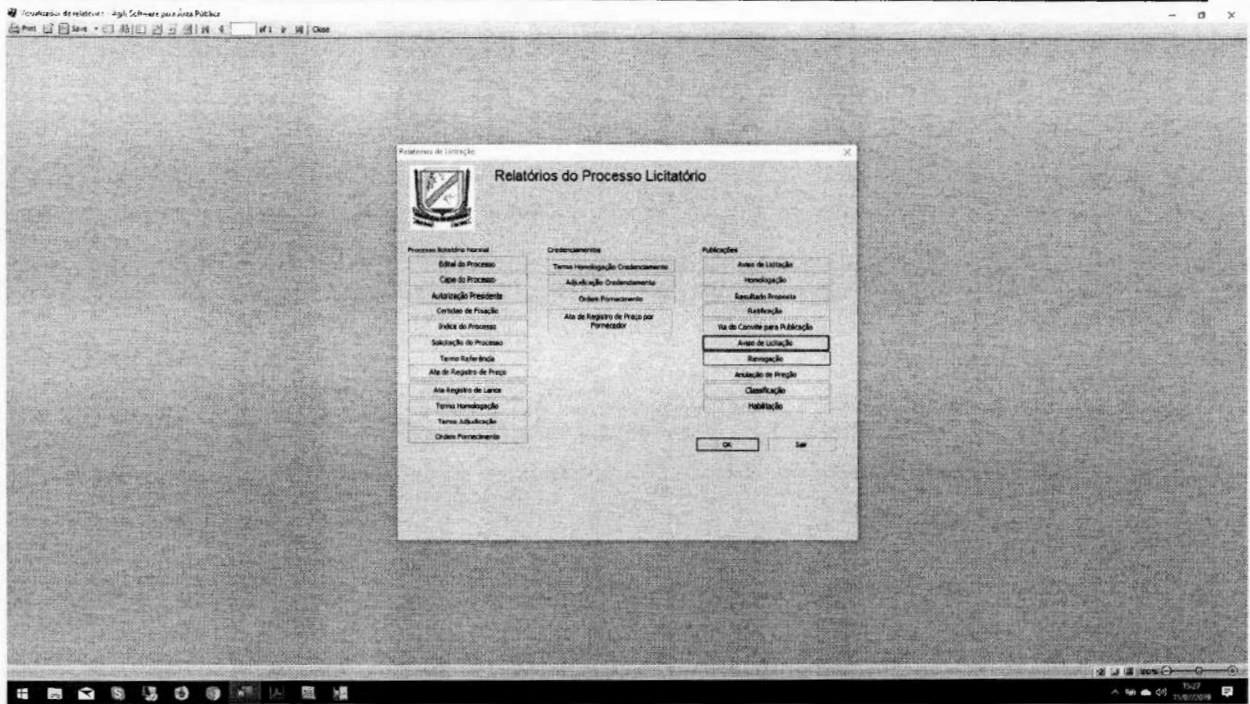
Visualizador de relatórios - Agili Software para Área Pública

Print Save of 1 Close

Relatórios de Licitação

Relatórios do Processo Licitatório

Processo licitatório Normal

Edital do Processo

Capa do Processo

Autorização Presidente

Certidão de Fixação

Índice do Processo

Solicitação do Processo

Termo Referência

Ata de Registro de Preço

Ata Registro de Lance

Termo Homologação

Termo Adjudicação

Ordem Fornecimento

Credenciamentos

Termo Homologação Credenciamento

Adjudicação Credenciamento

Ordem Fornecimento

Ata de Registro de Preço por Fornecedor

Publicações

Aviso de Licitação

Homologação

Resultado Proposta

Ratificação

Via do Convite para Publicação

Aviso de Licitação

Revogação

Anulação de Pregão

Classificação

Habilitação

OK

Sair

100%

15:27
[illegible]